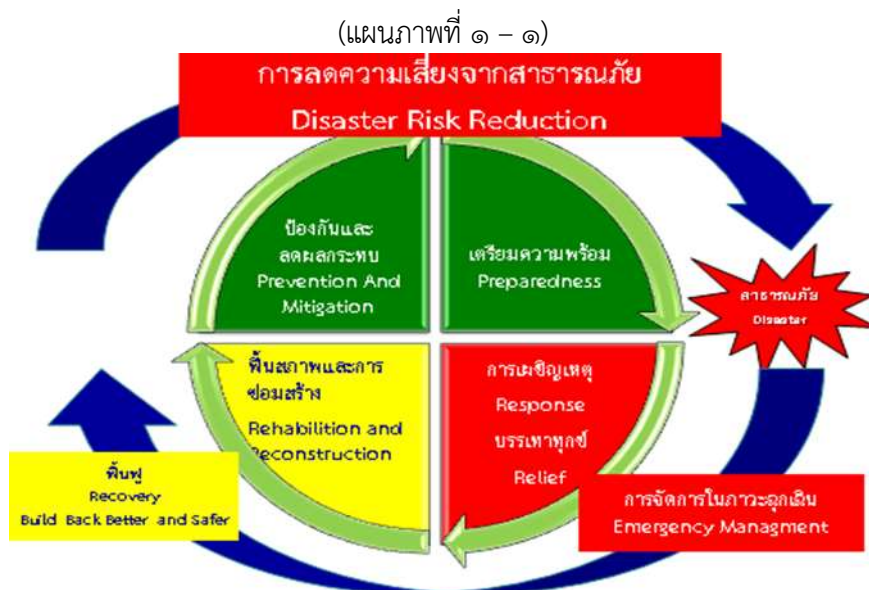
(แผนภาพที่ ๑ – ๑)

การลดความเสี่ยงจากสาธารณภัย
Disaster Risk Reduction

ป้องกันและลดผลกระทบ
Prevention And Mitigation

เตรียมความพร้อม
Preparedness

สาธารณภัย
Disaster

ฟื้นสภาพและการซ่อมสร้าง
Rehabilition and Reconstruction

การเผชิญเหตุ
Response
บรรเทาทุกข์
Relief

ฟื้นฟู
Recovery
Build Back Better and Safer

การจัดการในภาวะฉุกเฉิน
Emergency Managment